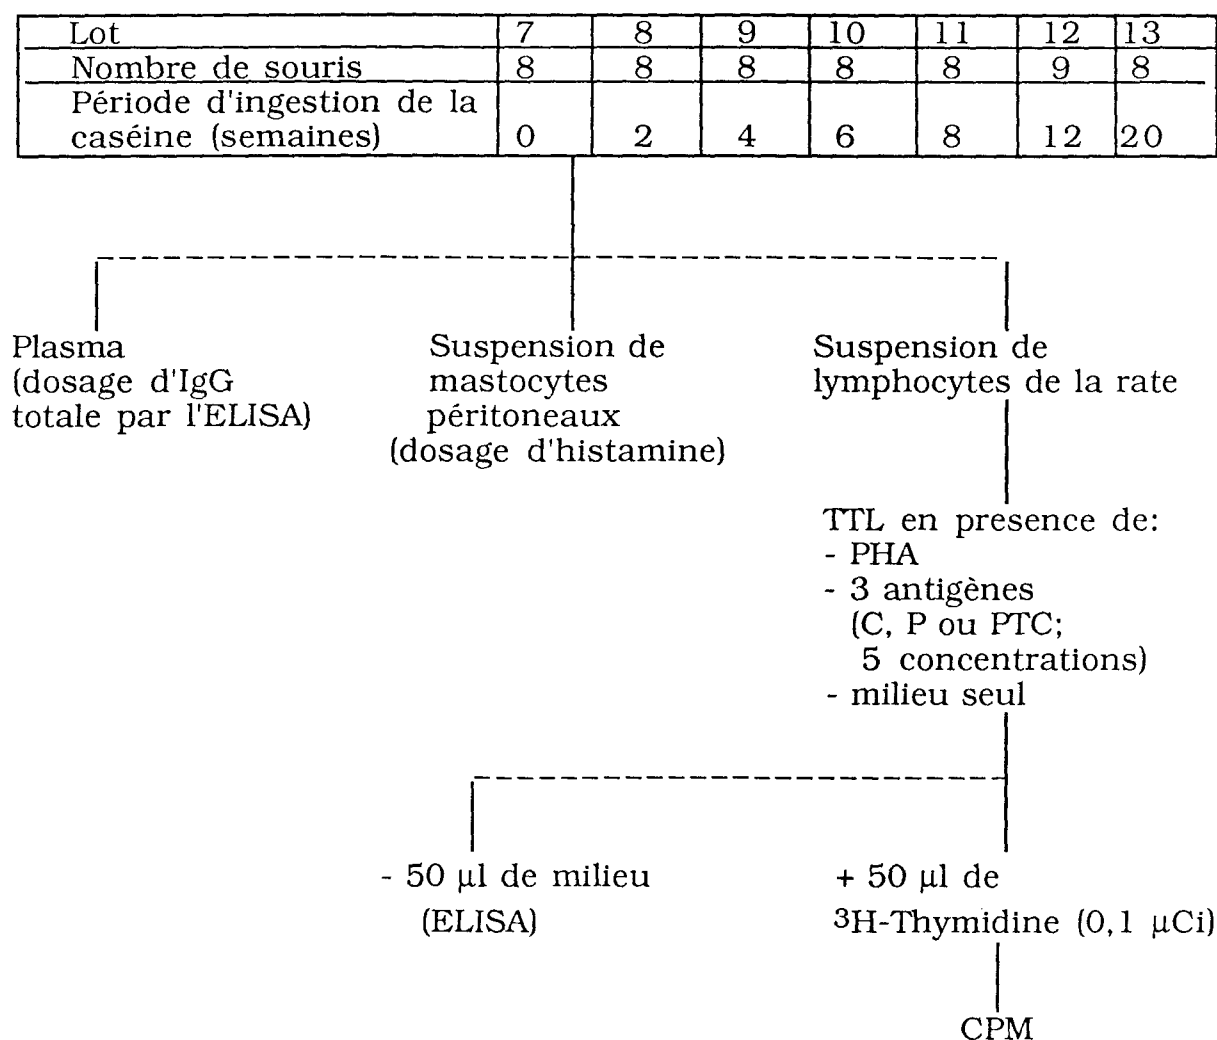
| Lot | 7 | 8 | 9 | 10 | 11 | 12 | 13 |
|---|---|---|---|---|---|---|---|
| Nombre de souris | 8 | 8 | 8 | 8 | 8 | 9 | 8 |
| Période d'ingestion de la caséine (semaines) | 0 | 2 | 4 | 6 | 8 | 12 | 20 |

Plasma (dosage d'IgG totale par l'ELISA)

Suspension de mastocytes péritoneaux (dosage d'histamine)

Suspension de lymphocytes de la rate

TTL en presence de:
- PHA
- 3 antigènes (C, P ou PTC; 5 concentrations)
- milieu seul

- 50 µl de milieu (ELISA)

+ 50 µl de $^{3}$H-Thymidine (0,1 µCi)

CPM